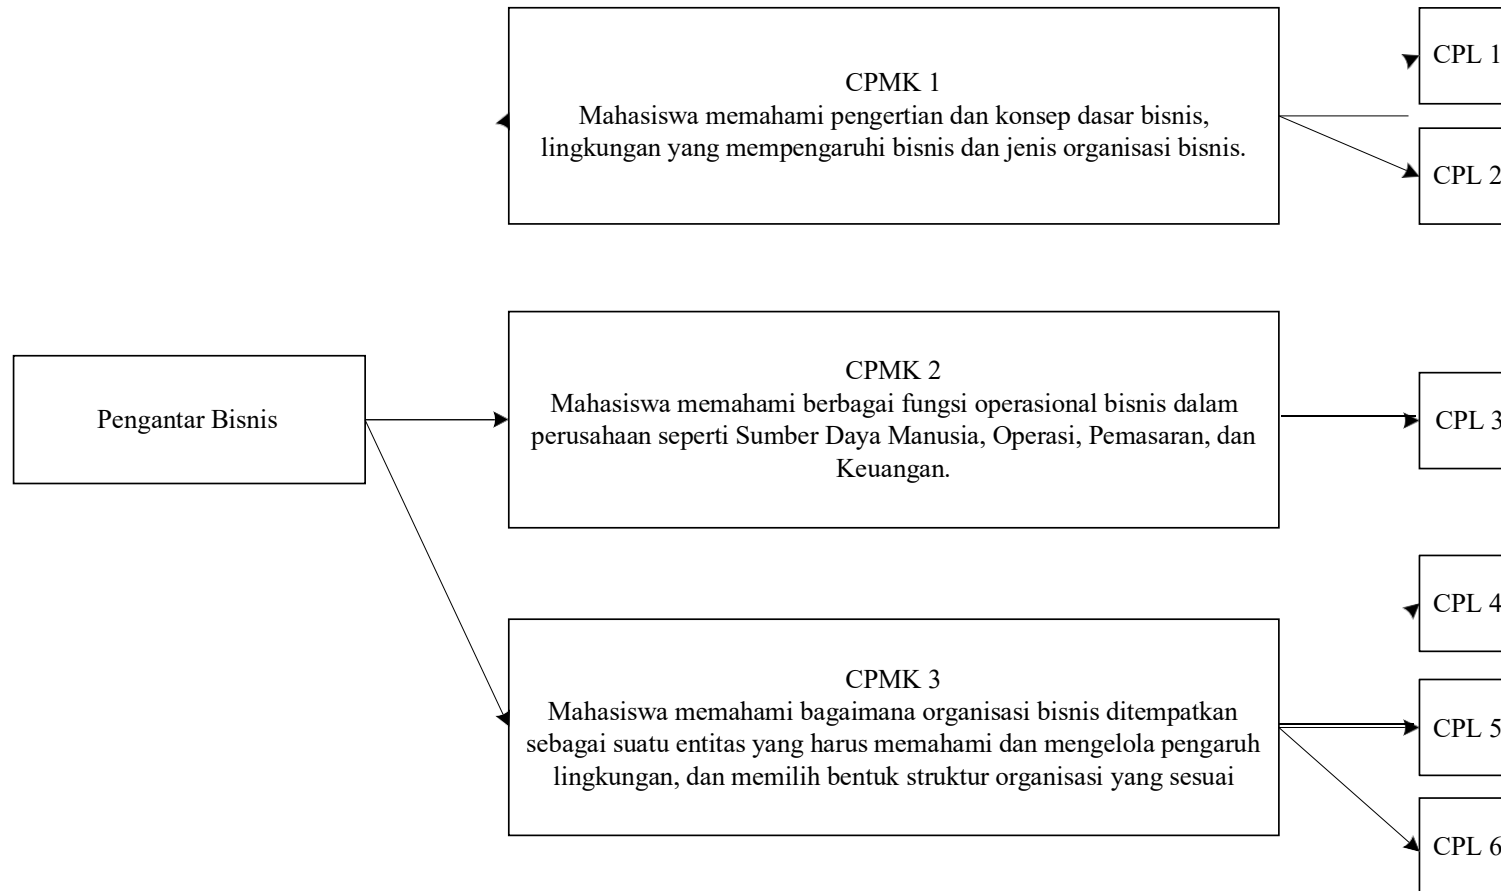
CPMK 1
Mahasiswa memahami pengertian dan konsep dasar bisnis, lingkungan yang mempengaruhi bisnis dan jenis organisasi bisnis.

CPL 1

CPL 2

Pengantar Bisnis

CPMK 2
Mahasiswa memahami berbagai fungsi operasional bisnis dalam perusahaan seperti Sumber Daya Manusia, Operasi, Pemasaran, dan Keuangan.

CPL 3

CPL 4

CPMK 3
Mahasiswa memahami bagaimana organisasi bisnis ditempatkan sebagai suatu entitas yang harus memahami dan mengelola pengaruh lingkungan, dan memilih bentuk struktur organisasi yang sesuai

CPL 5

CPL 6